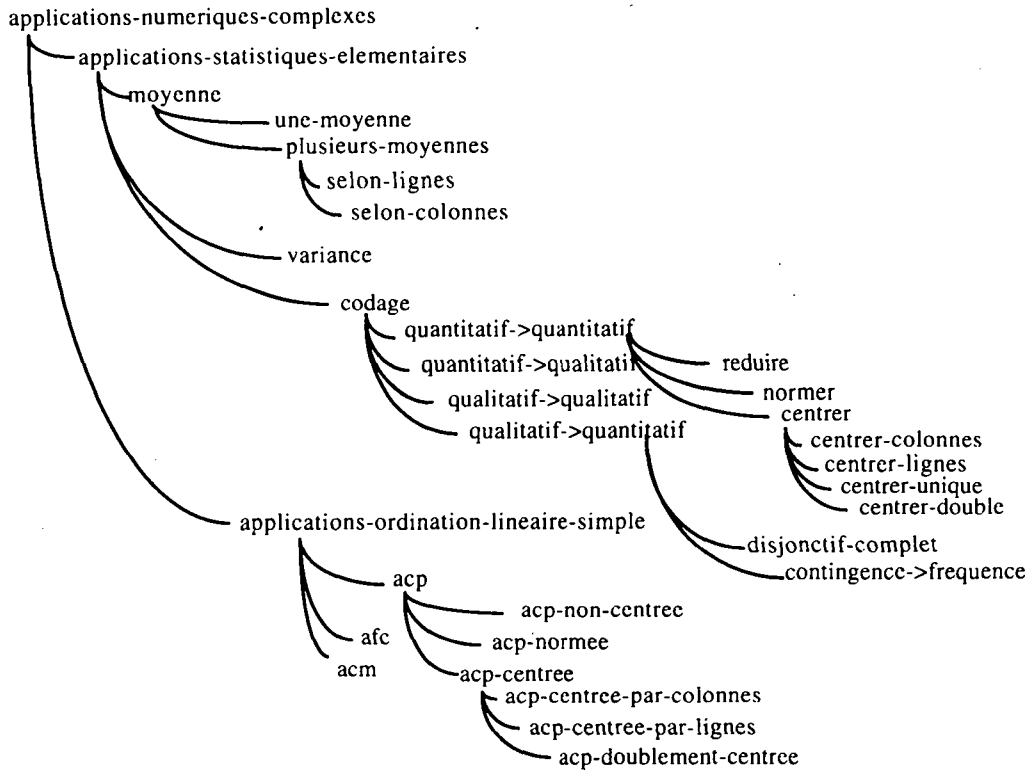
applications-numeriques-complexes
applications-statistiques-elementaires
moyenne
une-moyenne
plusieurs-moyennes
selon-lignes
selon-colonnes
variance
codage
quantitatif->quantitatif
quantitatif->qualitatif
qualitatif->qualitatif
qualitatif->quantitatif
reduire
normer
centrer
centrer-colonnes
centrer-lignes
centrer-unique
centrer-double
disjonctif-complet
contingence->frequence
applications-ordination-lineaire-simple
acp
afc
acm
acp-non-centree
acp-normee
acp-centree
acp-centree-par-colonnes
acp-centree-par-lignes
acp-doublement-centree